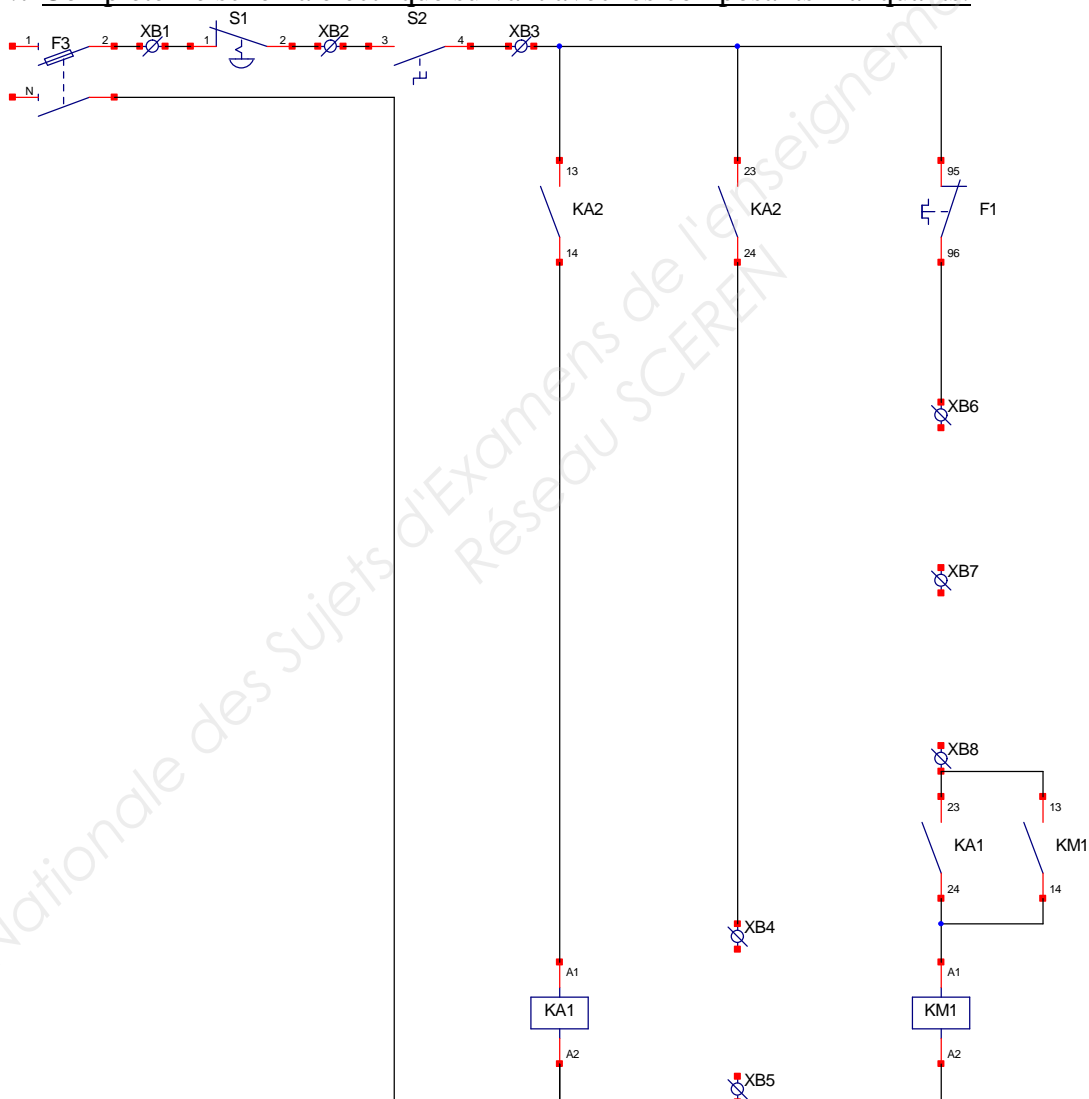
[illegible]

1 F3 2 XB1 1 S1 2 XB2 3 S2 4 XB3

N

13 KA2 14

23 KA2 24

95 F1 96

XB6

XB7

XB8

23 KA1 24

13 KM1 14

XB4

A1 KA1 A2

A1 KM1 A2

XB5

Banque Nationale des Sujets d'Examens de l'enseignement Réseau SCEREN